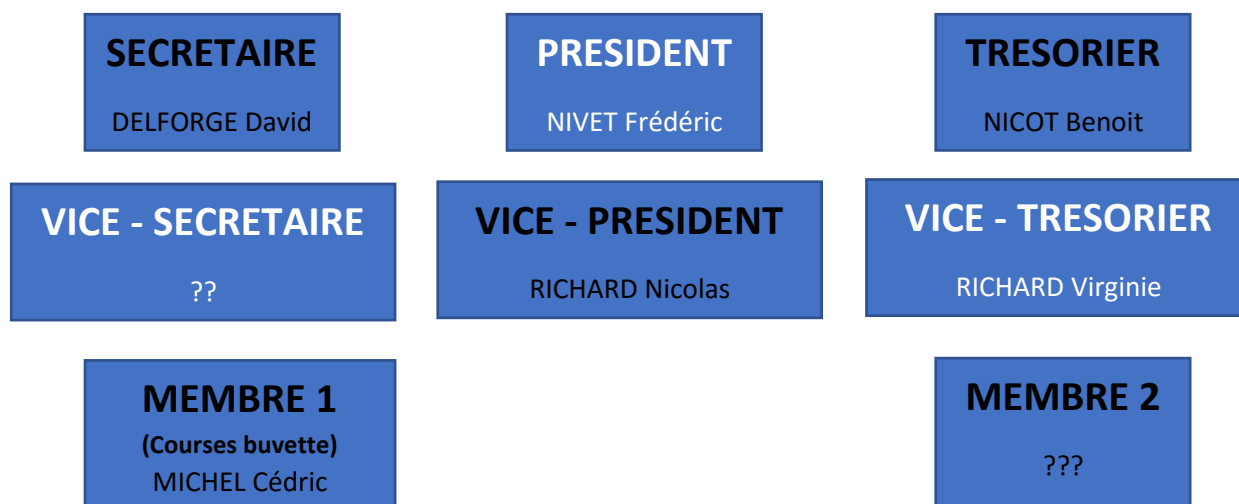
SECRETAIRE

DELFORGE David

PRESIDENT

NIVET Frédéric

TRESORIER

NICOT Benoit

VICE - SECRETAIRE

??

VICE - PRESIDENT

RICHARD Nicolas

VICE - TRESORIER

RICHARD Virginie

MEMBRE 1

(Courses buvette)

MICHEL Cédric

MEMBRE 2

???